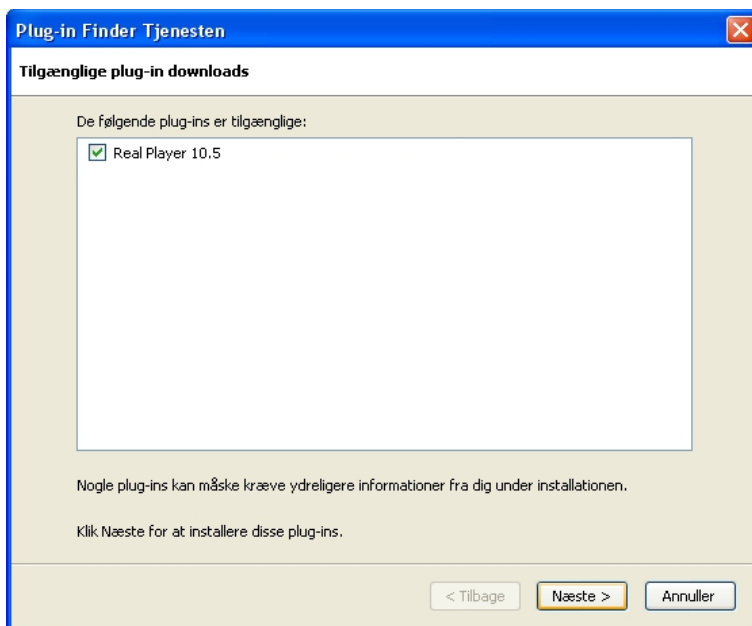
Plug-in Finder Tjenesten

Tilgænglige plug-in downloads

De følgende plug-ins er tilgænglige:

Real Player 10.5

Nogle plug-ins kan måske kræve ydreligere informationer fra dig under installationen.

Klik Næste for at installere disse plug-ins.

< Tilbage

Næste >

Annuller